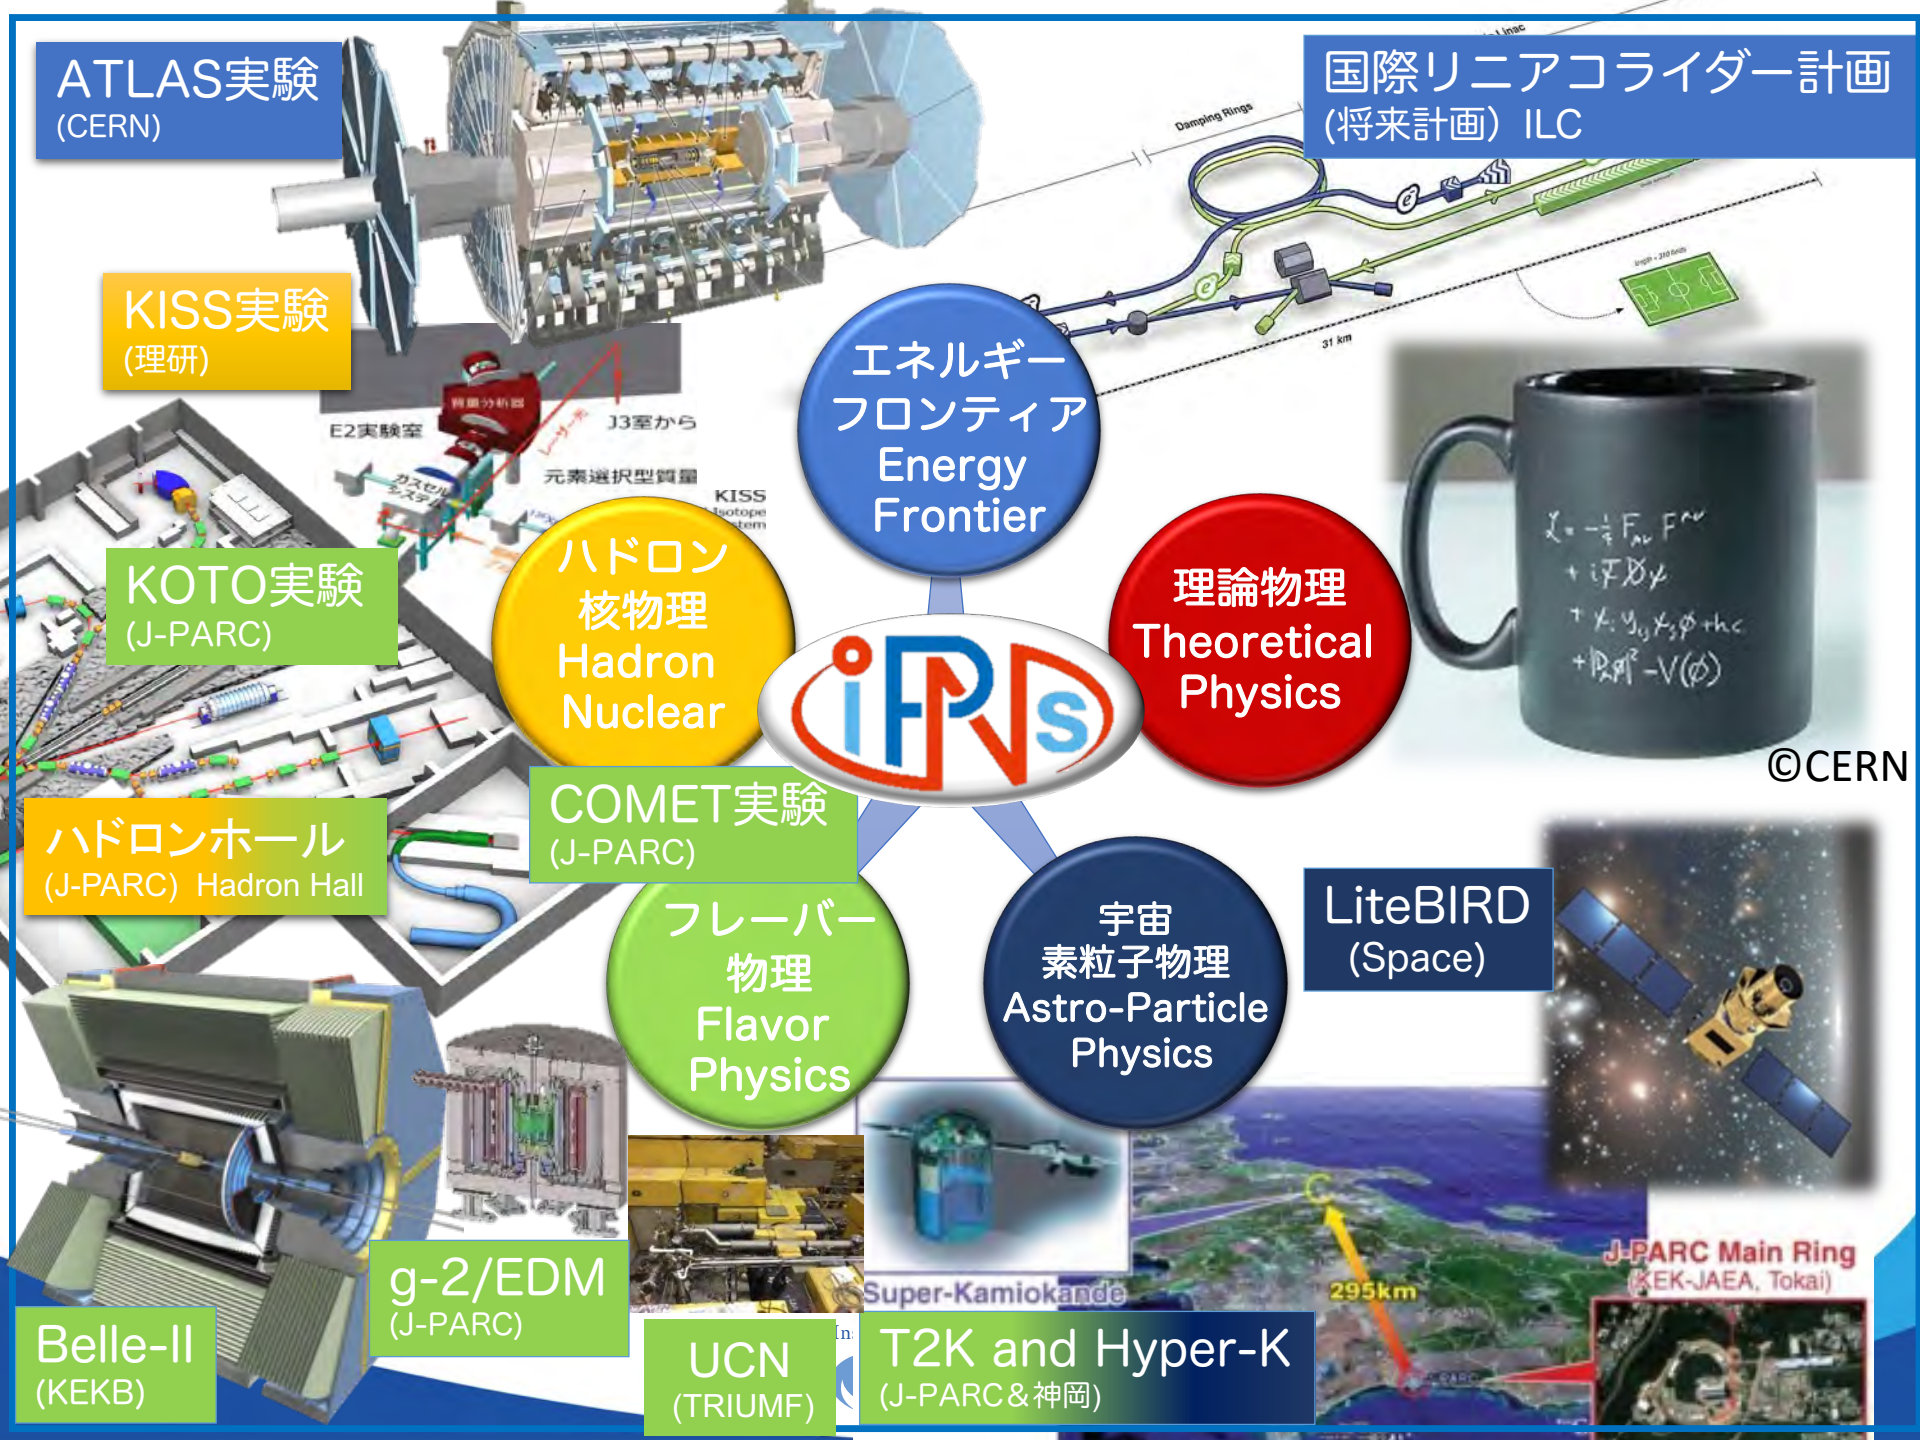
ATLAS実験
(CERN)

国際リニアコライダー計画
(将来計画) ILC

Damping Rings

31 km

KISS実験
(理研)

E2実験室

J3室から

レーザー光

元素選択型質量

KISS

ガスセル

KOTO実験
(J-PARC)

エネルギー
フロンティア
Energy
Frontier

ハドロン
核物理
Hadron
Nuclear

理論物理
Theoretical
Physics

iPNS

$\mathcal{L} = -\frac{1}{4} F_{\mu\nu} F^{\mu\nu}$
$+ i \bar{\psi} \not{D} \psi$
$+ \chi_i y_{ij} \chi_j \phi + h.c.$
$+ |D_\mu \phi|^2 - V(\phi)$

©CERN

ハドロンホール
(J-PARC) Hadron Hall

COMET実験
(J-PARC)

フレーバー
物理
Flavor
Physics

宇宙
素粒子物理
Astro-Particle
Physics

LiteBIRD
(Space)

Belle-II
(KEKB)

g-2/EDM
(J-PARC)

UCN
(TRIUMF)

Super-Kamiokande

T2K and Hyper-K
(J-PARC&神岡)

295km

J-PARC Main Ring
(KEK-JAEA, Tokai)